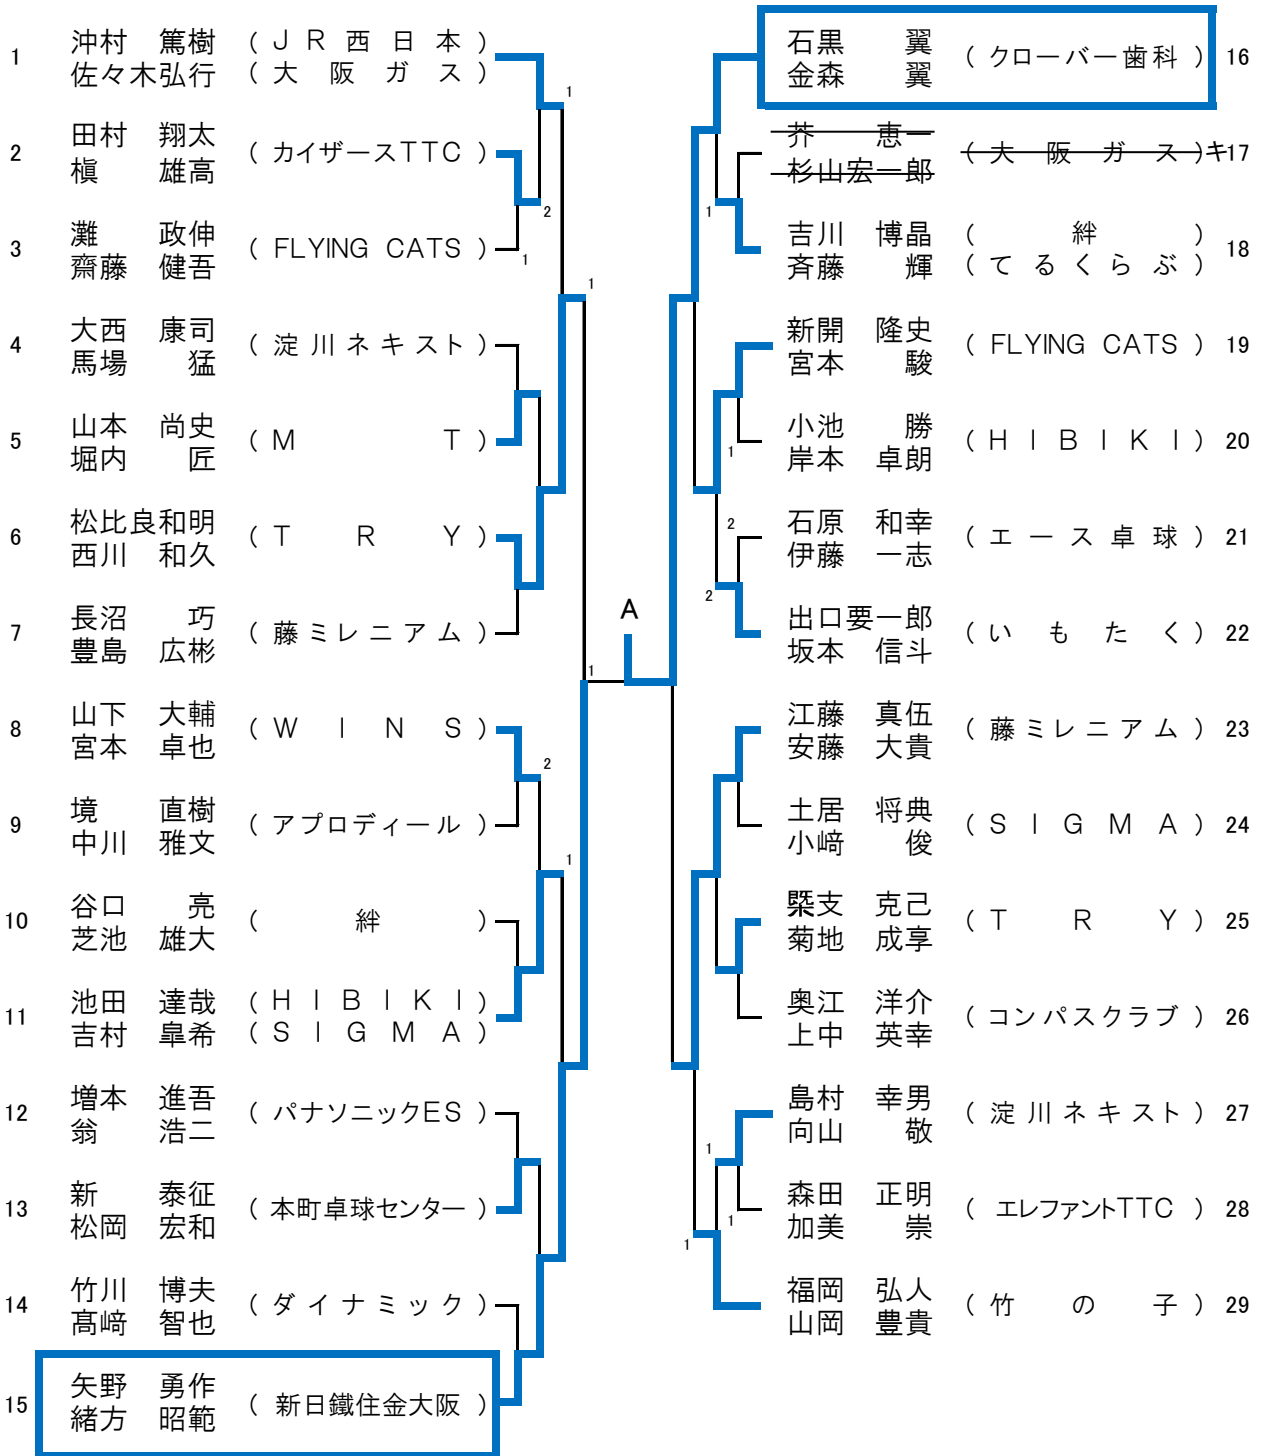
1 沖村 篤樹 （ＪＲ西日本）
佐々木弘行 （大阪ガス）

2 田村 翔太 （カイザースTTC）
槙 雄高

3 灘 政伸 （FLYING CATS）
齋藤 健吾

4 大西 康司 （淀川ネキスト）
馬場 猛

5 山本 尚史 （M T）
堀内 匠

6 松比良和明 （T R Y）
西川 和久

7 長沼 巧 （藤ミレニアム）
豊島 広彬

8 山下 大輔 （W I N S）
宮本 卓也

9 境 直樹 （アプロディール）
中川 雅文

10 谷口 亮 （絆）
芝池 雄大

11 池田 達哉 （H I B I K I）
吉村 皐希 （S I G M A）

12 増本 進吾 （パナソニックES）
翁 浩二

13 新 泰征 （本町卓球センター）
松岡 宏和

14 竹川 博夫 （ダイナミック）
髙﨑 智也

15 矢野 勇作 （新日鐵住金大阪）
緒方 昭範

石黒 翼 （クローバー歯科） 16
金森 翼

芥 恵一 （大阪ガス）キ17
杉山宏一郎

吉川 博晶 （絆） 18
斉藤 輝 （てるくらぶ）

新開 隆史 （FLYING CATS） 19
宮本 駿

小池 勝 （H I B I K I） 20
岸本 卓朗

石原 和幸 （エース卓球） 21
伊藤 一志

出口要一郎 （いもたく） 22
坂本 信斗

江藤 真伍 （藤ミレニアム） 23
安藤 大貴

土居 将典 （S I G M A） 24
小﨑 俊

槃支 克己 （T R Y） 25
菊地 成享

奥江 洋介 （コンパスクラブ） 26
上中 英幸

島村 幸男 （淀川ネキスト） 27
向山 敬

森田 正明 （エレファントTTC） 28
加美 崇

福岡 弘人 （竹の子） 29
山岡 豊貴

A
1 2 1 1 1 2 1 1 2 1 1 1 1 1 2 2 1 1 1